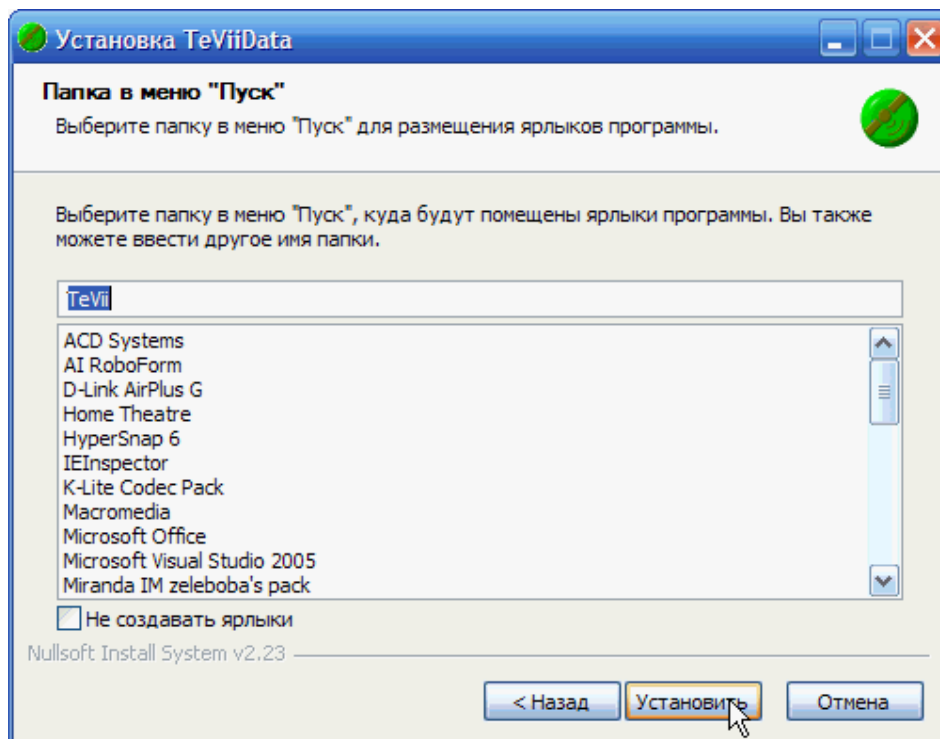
Установка TeViiData

Папка в меню "Пуск"

Выберите папку в меню "Пуск" для размещения ярлыков программы.

Выберите папку в меню "Пуск", куда будут помещены ярлыки программы. Вы также можете ввести другое имя папки.

TeVii

ACD Systems
AI RoboForm
D-Link AirPlus G
Home Theatre
HyperSnap 6
IEInspector
K-Lite Codec Pack
Macromedia
Microsoft Office
Microsoft Visual Studio 2005
Miranda IM zeleboba's pack

Не создавать ярлыки

Nullsoft Install System v2.23

< Назад
Установить
Отмена